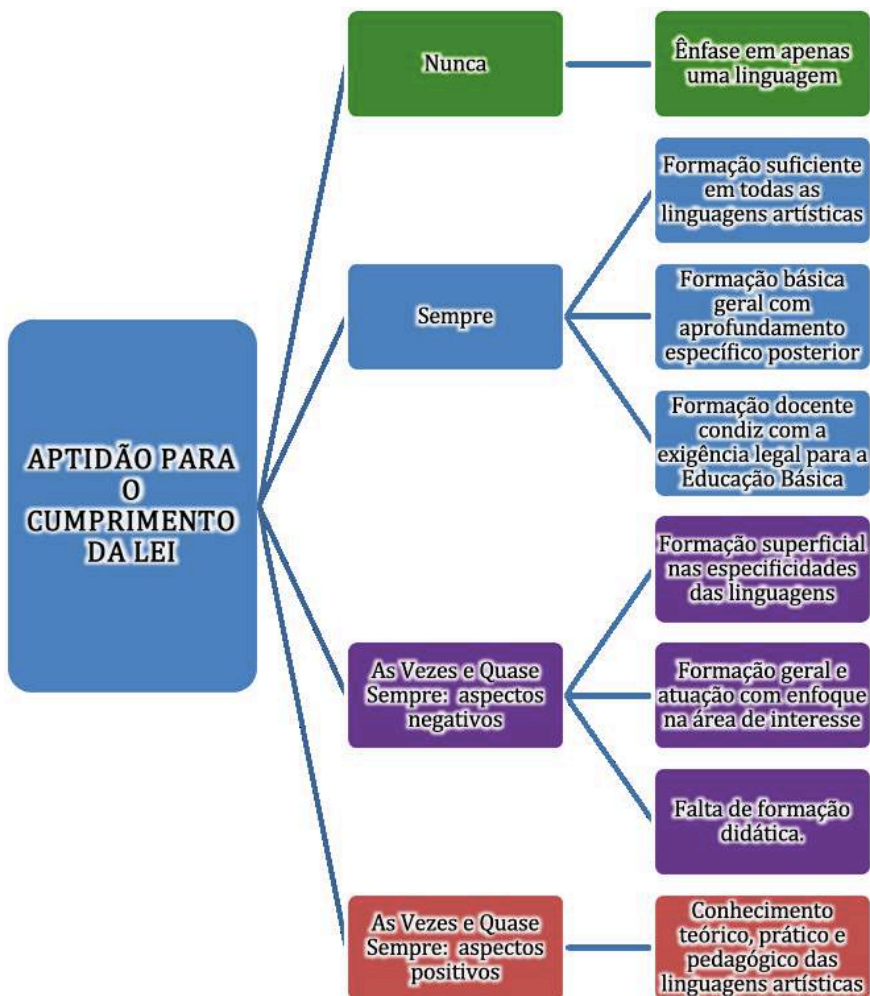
APTIDÃO PARA O CUMPRIMENTO DA LEI

Nunca

Ênfase em apenas uma linguagem

Sempre

Formação suficiente em todas as linguagens artísticas

Formação básica geral com aprofundamento específico posterior

Formação docente condiz com a exigência legal para a Educação Básica

As Vezes e Quase Sempre: aspectos negativos

Formação superficial nas especificidades das linguagens

Formação geral e atuação com enfoque na área de interesse

Falta de formação didática.

As Vezes e Quase Sempre: aspectos positivos

Conhecimento teórico, prático e pedagógico das linguagens artísticas